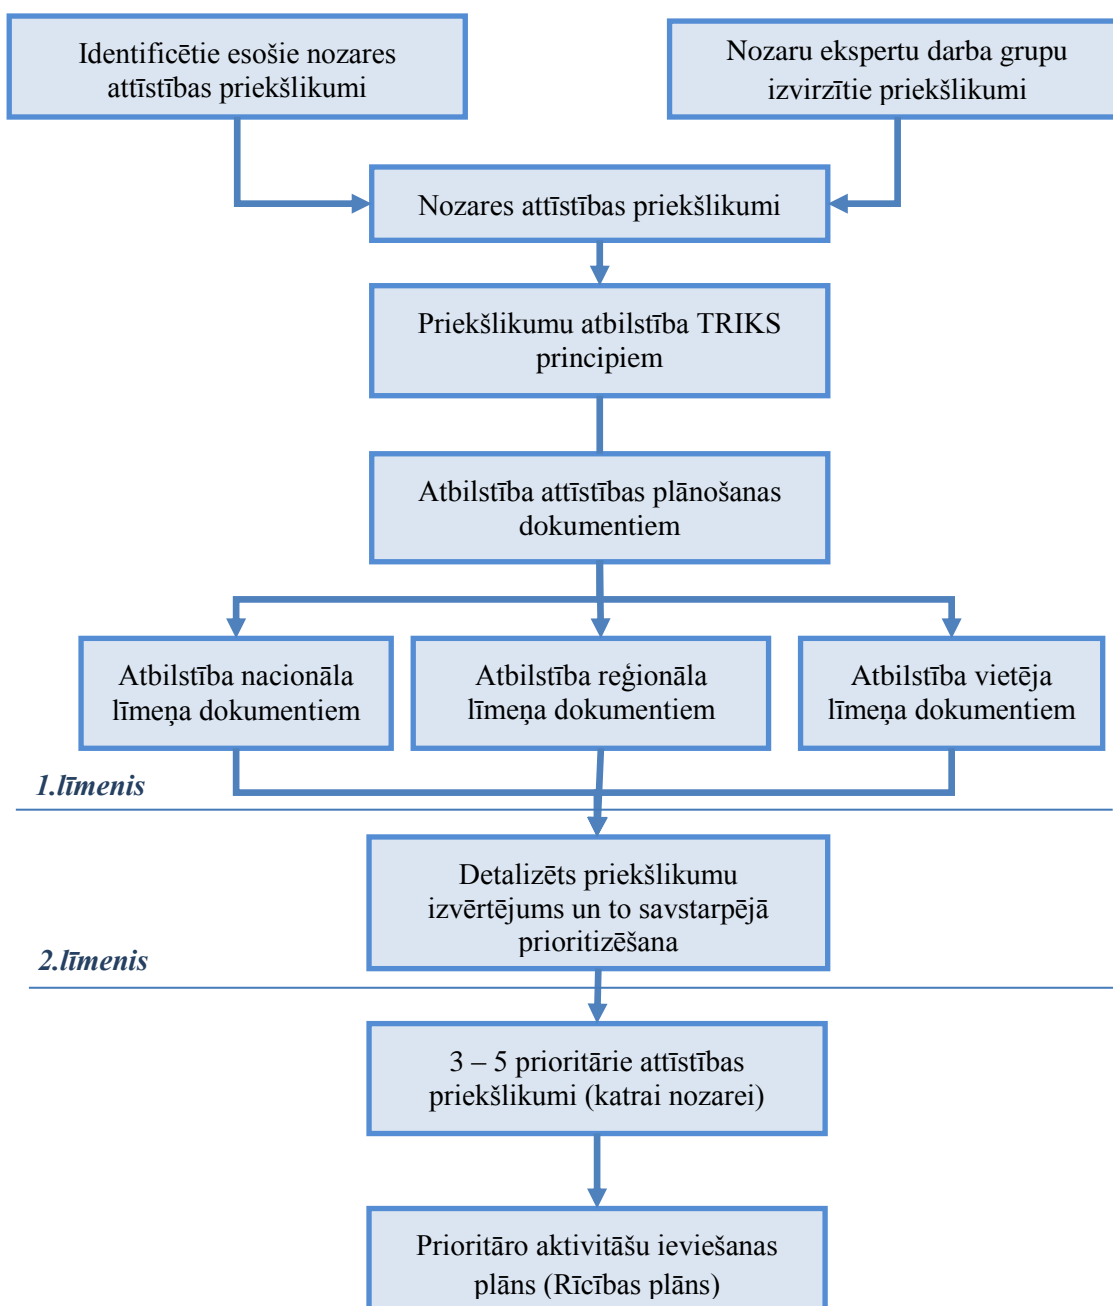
Identificētie esošie nozares attīstības priekšlikumi

Nozaru ekspertu darba grupu izvirzītie priekšlikumi

Nozares attīstības priekšlikumi

Priekšlikumu atbilstība TRIKS principiem

Atbilstība attīstības plānošanas dokumentiem

Atbilstība nacionāla līmeņa dokumentiem

Atbilstība reģionāla līmeņa dokumentiem

Atbilstība vietēja līmeņa dokumentiem

1.līmenis

Detalizēts priekšlikumu izvērtējums un to savstarpējā prioritizēšana

2.līmenis

3 – 5 prioritārie attīstības priekšlikumi (katrai nozarei)

Prioritāro aktivitāšu ieviešanas plāns (Rīcības plāns)